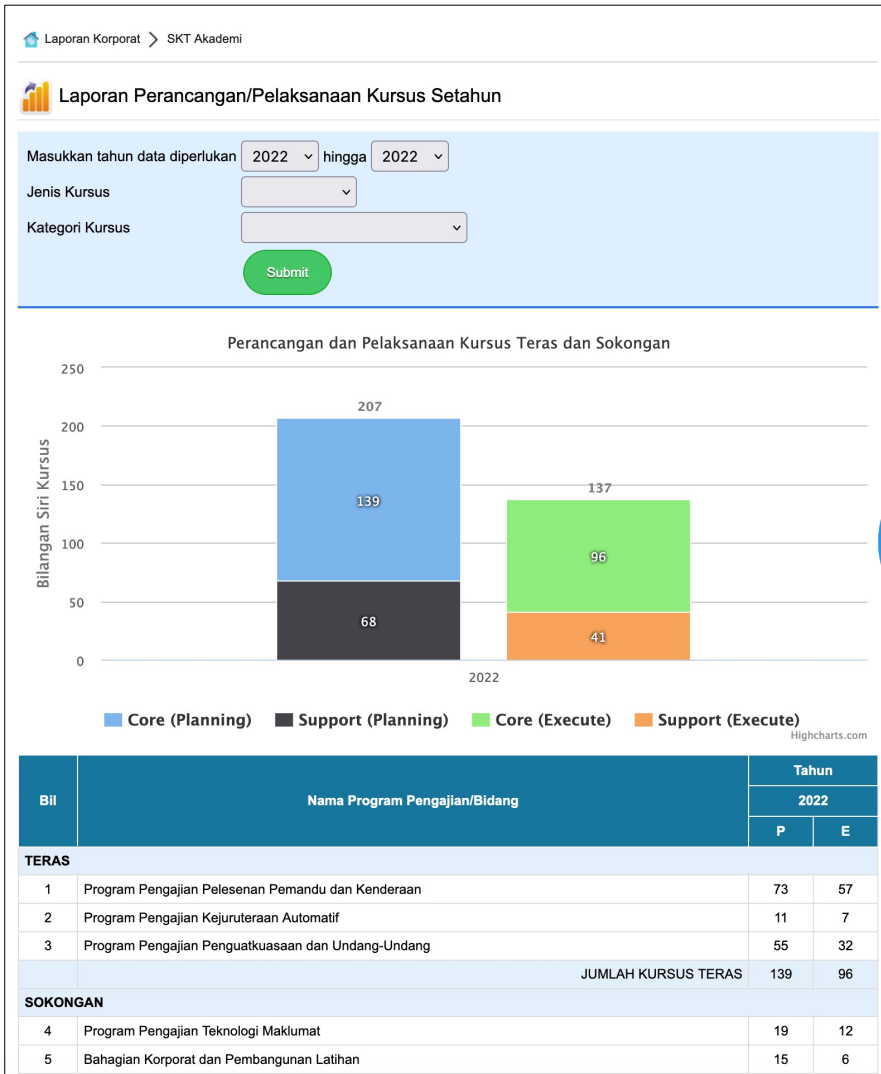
Laporan Korporat > SKT Akademi

Laporan Perancangan/Pelaksanaan Kursus Setahun

Masukkan tahun data diperlukan 2022 hingga 2022
Jenis Kursus
Kategori Kursus
Submit

Perancangan dan Pelaksanaan Kursus Teras dan Sokongan

Bilangan Siri Kursus

250
200
150
100
50
0

207
139
68
137
96
41

2022

Core (Planning) Support (Planning) Core (Execute) Support (Execute)

Highcharts.com

| Bil | Nama Program Pengajian/Bidang | Tahun 2022 P | Tahun 2022 E |
|---|---|---|---|
| TERAS | | | |
| 1 | Program Pengajian Pelesenan Pemandu dan Kenderaan | 73 | 57 |
| 2 | Program Pengajian Kejuruteraan Automatif | 11 | 7 |
| 3 | Program Pengajian Penguatkuasaan dan Undang-Undang | 55 | 32 |
| | JUMLAH KURSUS TERAS | 139 | 96 |
| SOKONGAN | | | |
| 4 | Program Pengajian Teknologi Maklumat | 19 | 12 |
| 5 | Bahagian Korporat dan Pembangunan Latihan | 15 | 6 |